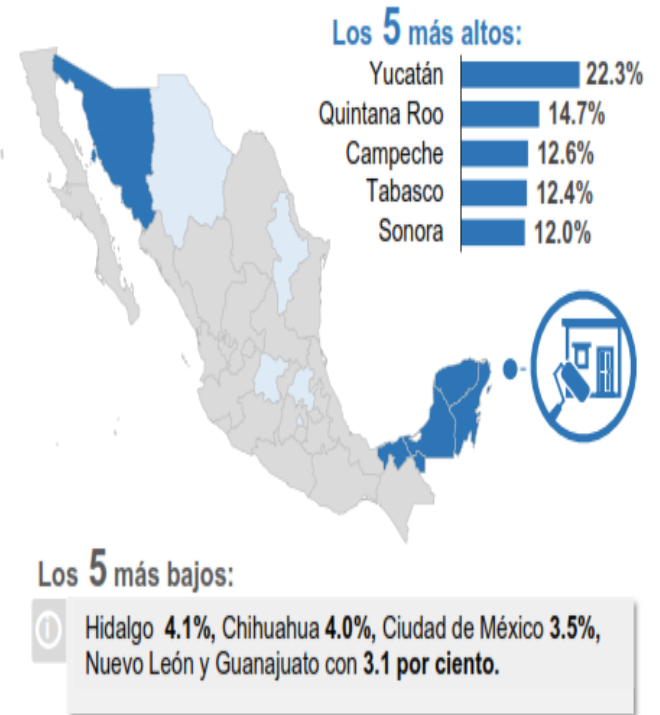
Los 5 más altos:

| | |
|---|---|
| Yucatán | 22.3% |
| Quintana Roo | 14.7% |
| Campeche | 12.6% |
| Tabasco | 12.4% |
| Sonora | 12.0% |

Los 5 más bajos:

Hidalgo 4.1%, Chihuahua 4.0%, Ciudad de México 3.5%, Nuevo León y Guanajuato con 3.1 por ciento.